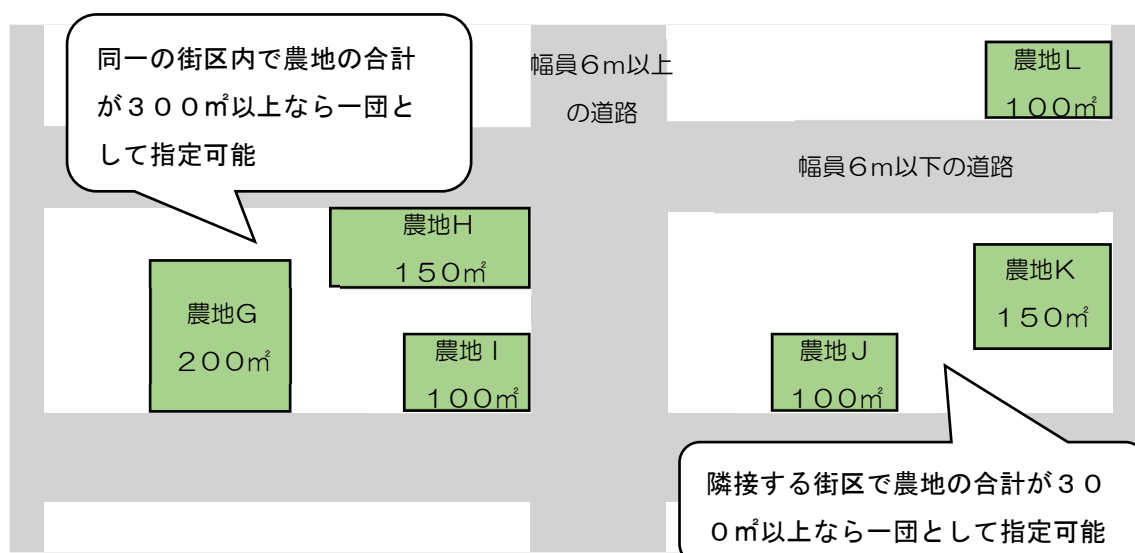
同一の街区内で農地の合計が３００㎡以上なら一団として指定可能

幅員６m以上の道路

農地L
１００㎡

幅員６m以下の道路

農地H
１５０㎡

農地G
２００㎡

農地Ｉ
１００㎡

農地K
１５０㎡

農地J
１００㎡

隣接する街区で農地の合計が３００㎡以上なら一団として指定可能